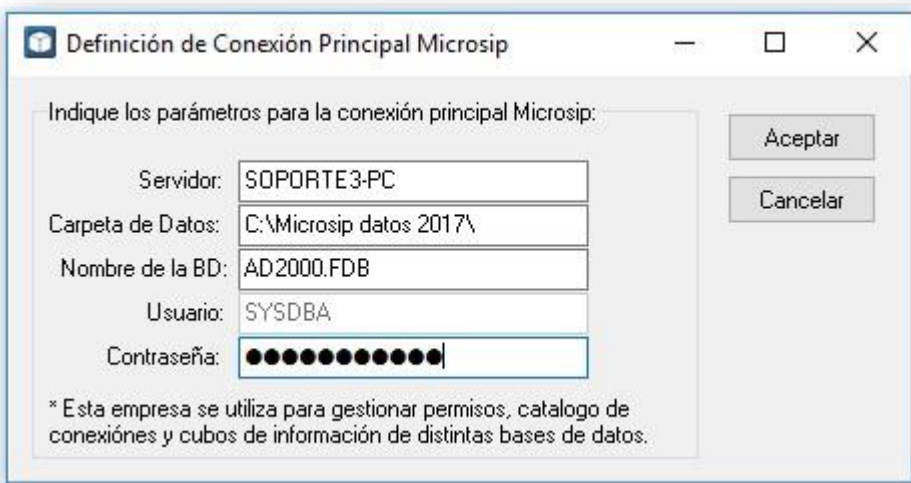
Definición de Conexión Principal Microsip

Indique los parámetros para la conexión principal Microsip:

Servidor: SOPORTE3-PC
Carpeta de Datos: C:\Microsip datos 2017\
Nombre de la BD: AD2000.FDB
Usuario: SYSDBA
Contraseña: ●●●●●●●●●●●●

* Esta empresa se utiliza para gestionar permisos, catalogo de conexiónes y cubos de información de distintas bases de datos.

Aceptar
Cancelar